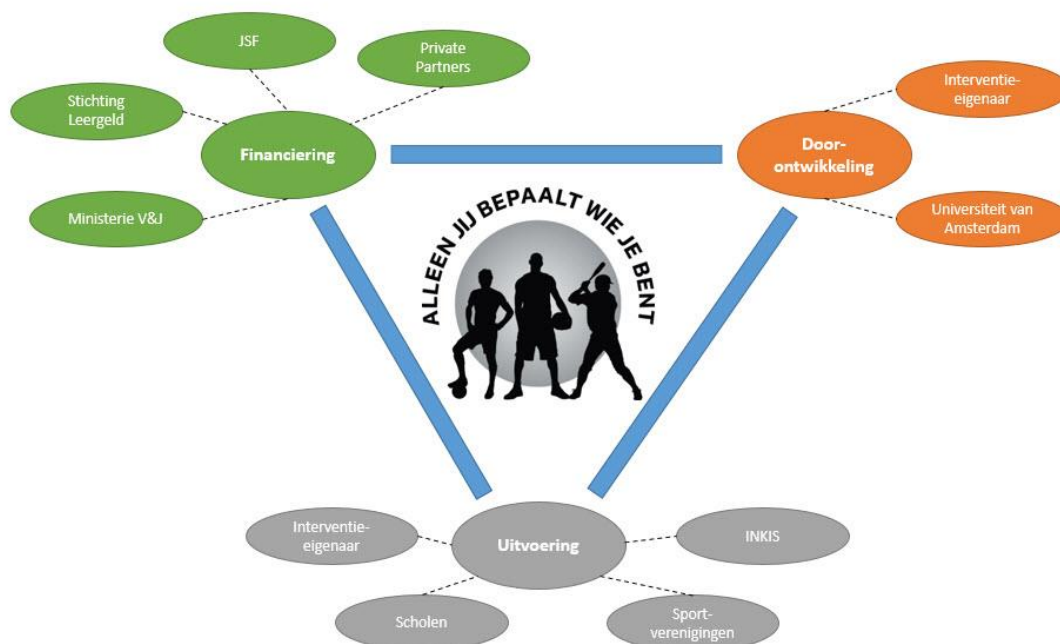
JSF

Private Partners

Stichting Leergeld

Financiering

Ministerie V&J

Interventie-eigenaar

Door-ontwikkeling

Universiteit van Amsterdam

ALLEEN JIJ BEPAALT WIE JE BENT

Interventie-eigenaar

Uitvoering

INKIS

Scholen

Sport-verenigingen